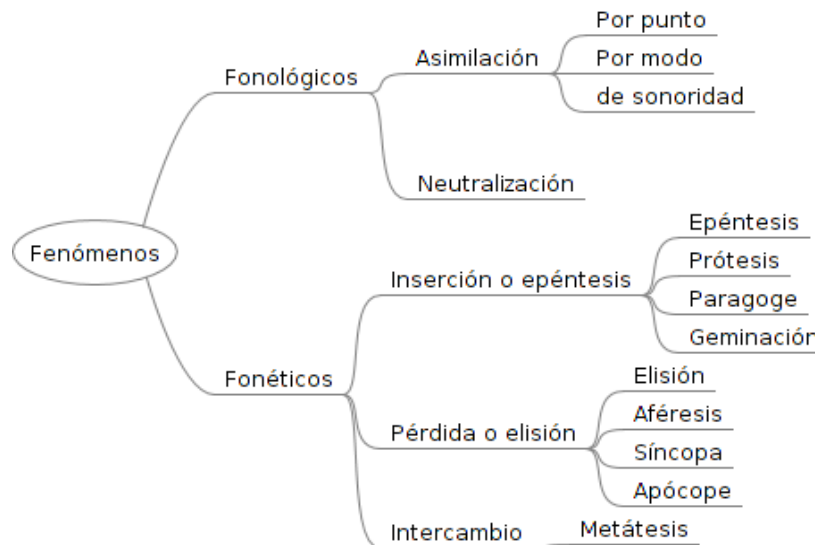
Fenómenos

Fonológicos
Asimilación
Por punto
Por modo
de sonoridad
Neutralización

Fonéticos
Inserción o epéntesis
Epéntesis
Prótesis
Paragoge
Geminación
Pérdida o elisión
Elisión
Aféresis
Síncopa
Apócope
Intercambio
Metátesis